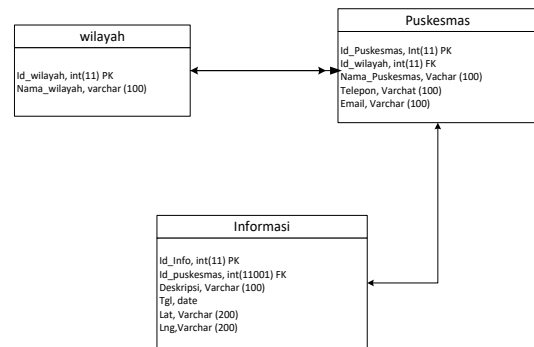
wilayah

Id_wilayah, int(11) PK
Nama_wilayah, varchar (100)

Puskesmas

Id_Puskesmas, Int(11) PK
Id_wilayah, int(11) FK
Nama_Puskesmas, Vachar (100)
Telepon, Varchat (100)
Email, Varchar (100)

Informasi

Id_Info, int(11) PK
Id_puskesmas, int(11001) FK
Deskripsi, Varchar (100)
Tgl, date
Lat, Varchar (200)
Lng,Varchar (200)